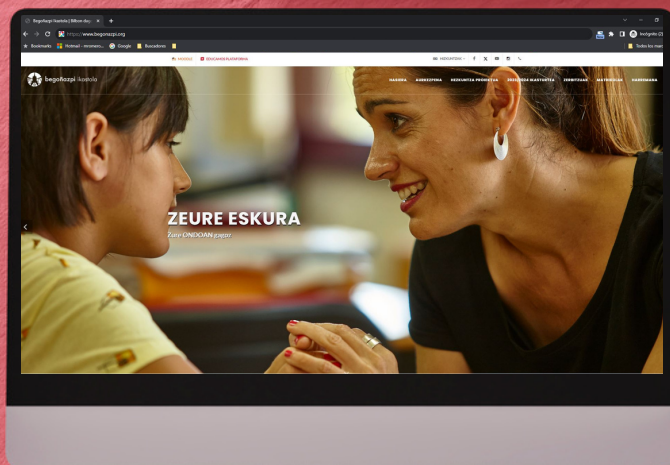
Begoñazpi Ikastola | Bilbon dago ×
+
https://www.begonazpi.org
Bookmarks
Hotmail - inmimero...
Google
Buscadores
Incógnito (2)
Todos los mar
ANDROIDE
EDUCAMOS PLATAFORMA
DESPLIEGUE
begoñazpi ikastola
HASIERA
AURKEZPENA
HEZKUNTZA PROIEKTUA
HEZKUNTZA ESKAINTZA
ZERBITZUAK
MATRIKULA
HARREMANA
ZEURE ESKURA
Zure ONDOAN gaude